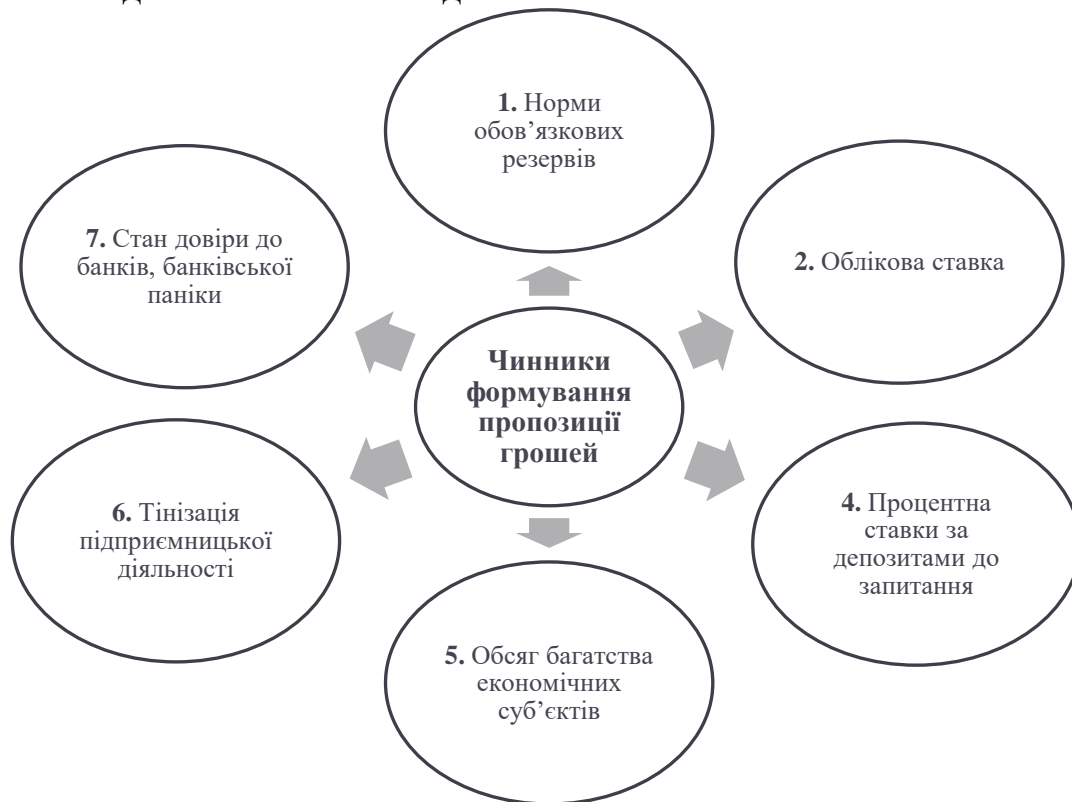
Чинники формування пропозиції грошей

1. Норми обов’язкових резервів

2. Облікова ставка

4. Процентна ставки за депозитами до запитання

5. Обсяг багатства економічних суб’єктів

6. Тінізація підприємницької діяльності

7. Стан довіри до банків, банківської паніки